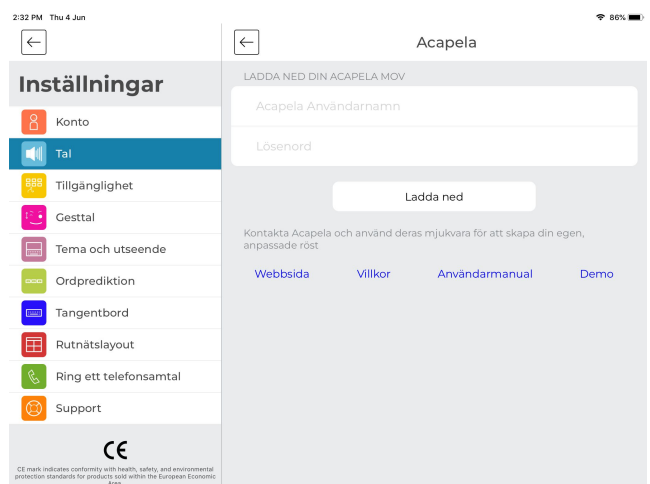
2:32 PM Thu 4 Jun

86%

Inställningar

Konto

Tal

Tillgänglighet

Gesttal

Tema och utseende

Ordprediktion

Tangentbord

Rutnätslayout

Ring ett telefonsamtal

Support

CE

CE mark indicates conformity with health, safety, and environmental protection standards for products sold within the European Economic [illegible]

Acapela

LADDA NED DIN ACAPELA MOV

Acapela Användarnamn

Lösenord

Ladda ned

Kontakta Acapela och använd deras mjukvara för att skapa din egen, anpassade röst

Webbsida

Villkor

Användarmanual

Demo